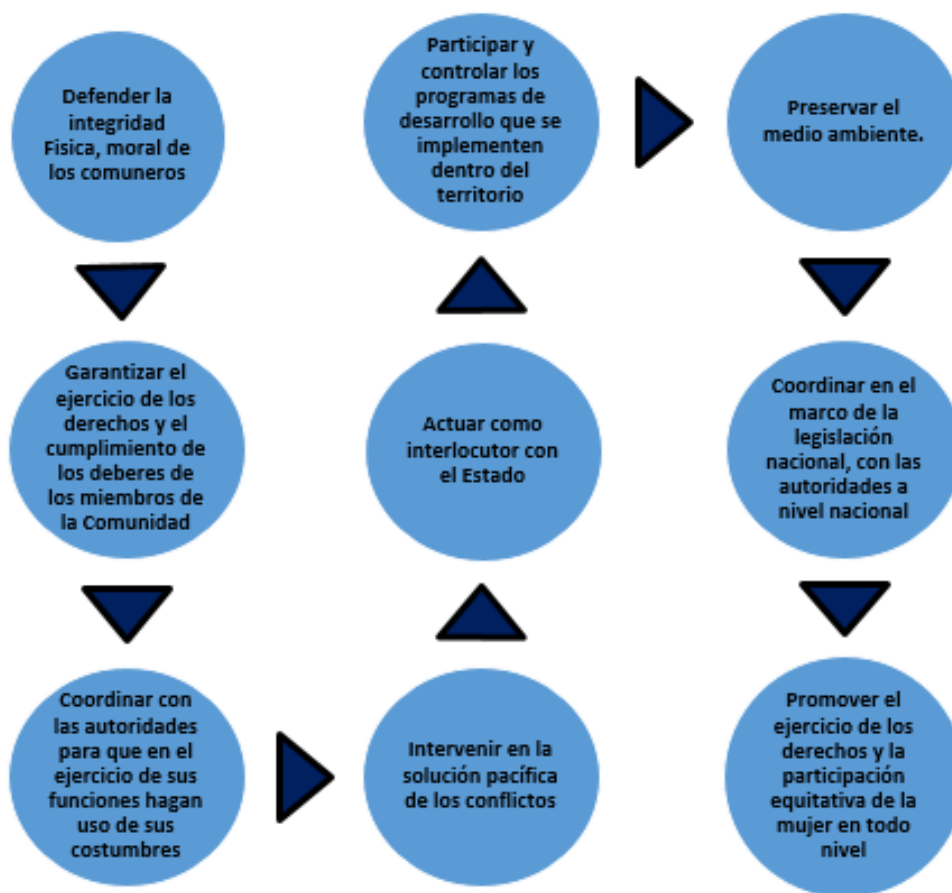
Defender la integridad Fisica, moral de los comuneros

Garantizar el ejercicio de los derechos y el cumplimiento de los deberes de los miembros de la Comunidad

Coordinar con las autoridades para que en el ejercicio de sus funciones hagan uso de sus costumbres

Intervenir en la solución pacífica de los conflictos

Actuar como interlocutor con el Estado

Participar y controlar los programas de desarrollo que se implementen dentro del territorio

Preservar el medio ambiente.

Coordinar en el marco de la legislación nacional, con las autoridades a nivel nacional

Promover el ejercicio de los derechos y la participación equitativa de la mujer en todo nivel